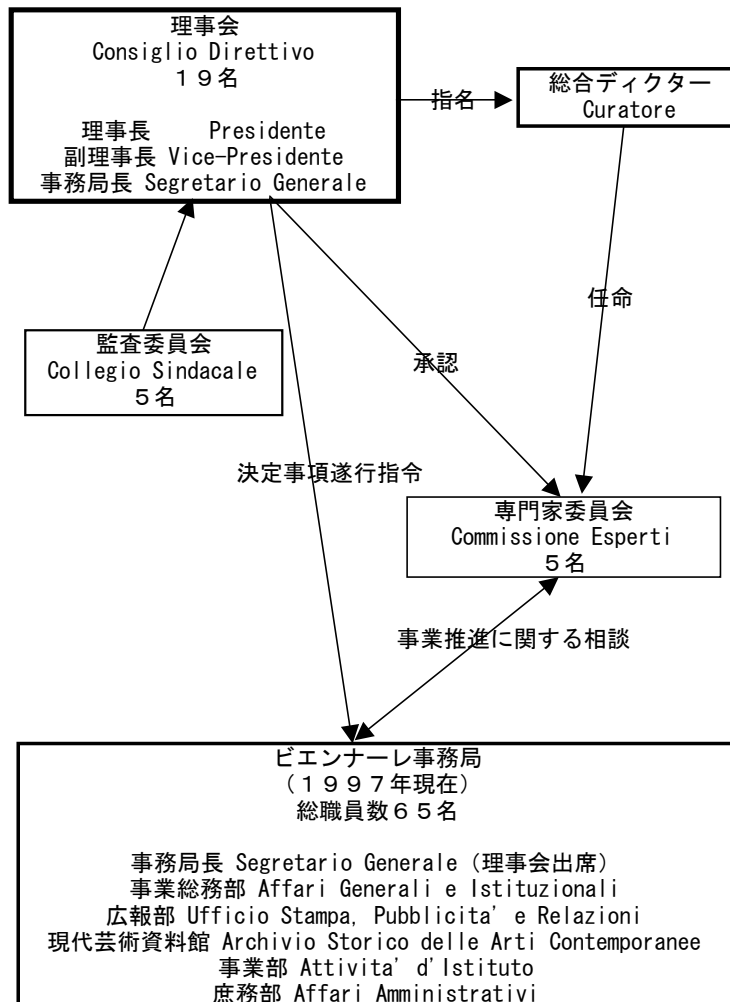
理事会
Consiglio Direttivo
19名

理事長 Presidente
副理事長 Vice-Presidente
事務局長 Segretario Generale

指名

総合ディクター
Curatore

任命

承認

監査委員会
Collegio Sindacale
5名

決定事項遂行指令

専門家委員会
Commissione Esperti
5名

事業推進に関する相談

ビエンナーレ事務局
(1997年現在)
総職員数65名

事務局長 Segretario Generale (理事会出席)
事業総務部 Affari Generali e Istituzionali
広報部 Ufficio Stampa, Pubblicita' e Relazioni
現代芸術資料館 Archivio Storico delle Arti Contemporanee
事業部 Attivita' d'Istituto
庶務部 Affari Amministrativi